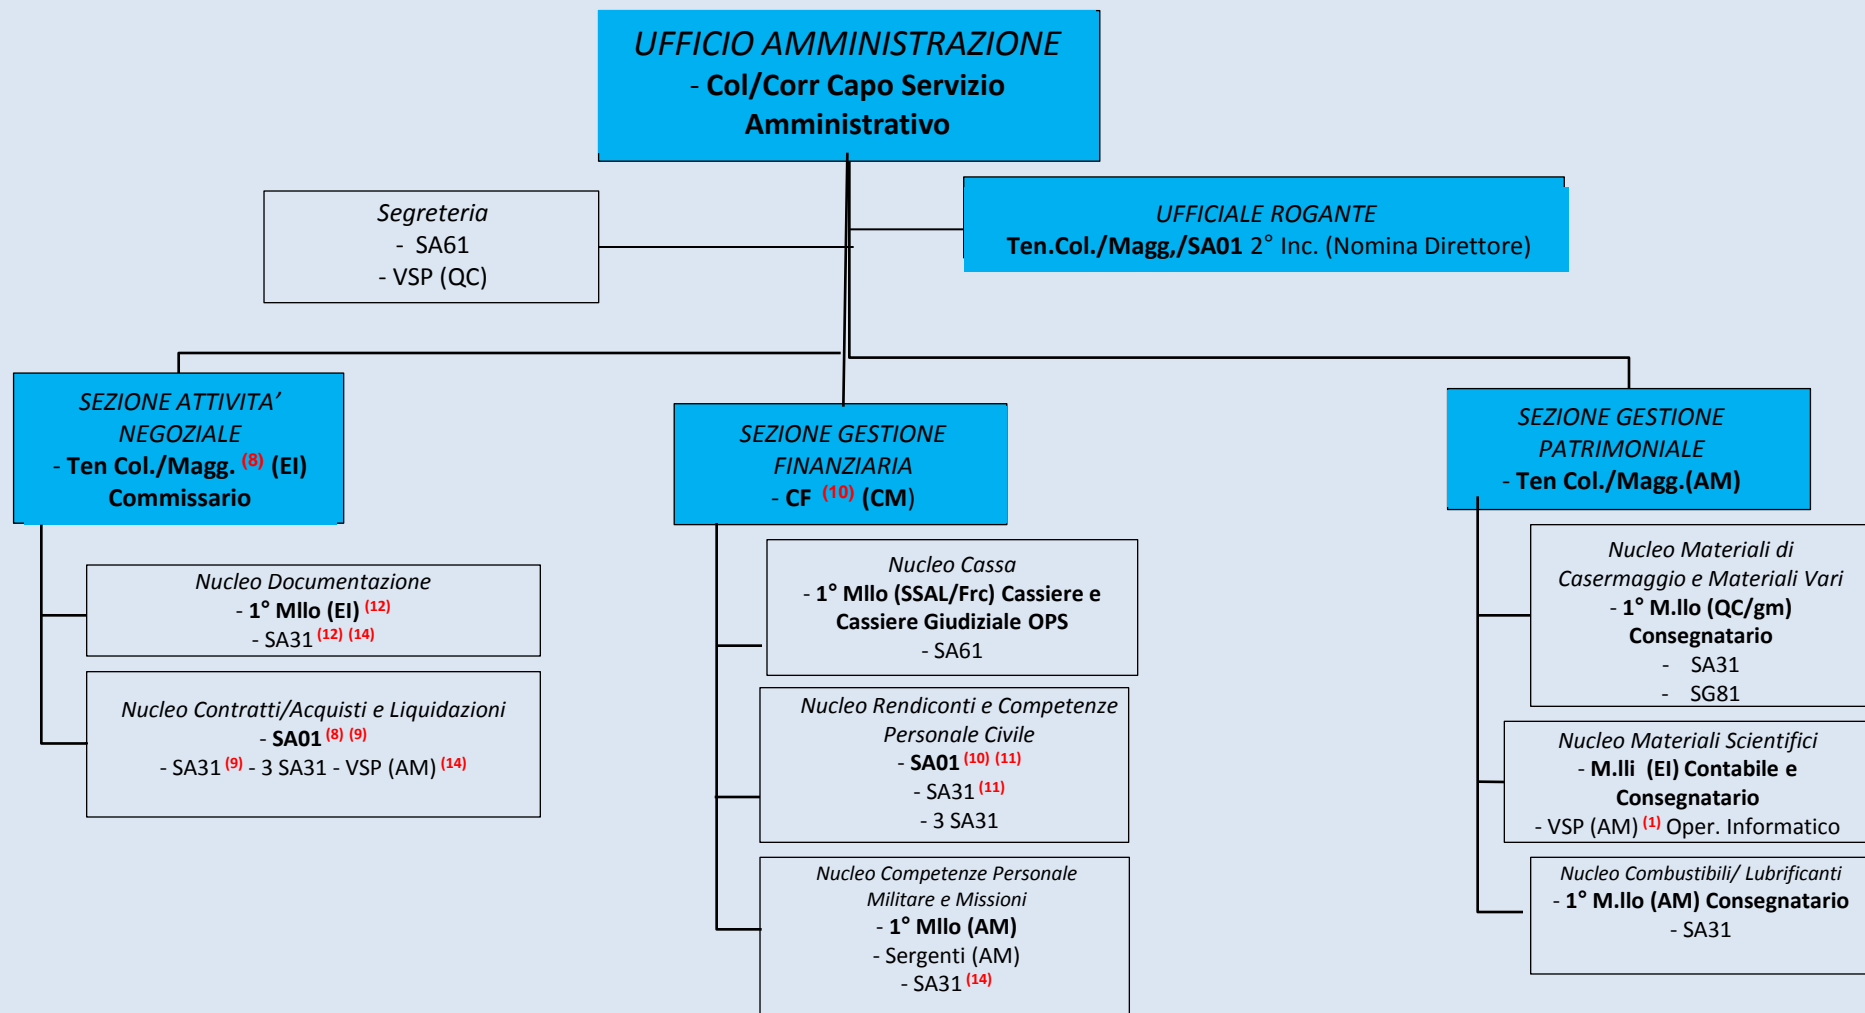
UFFICIO AMMINISTRAZIONE
- Col/Corr Capo Servizio Amministrativo

Segreteria
- SA61
- VSP (QC)

UFFICIALE ROGANTE
Ten.Col./Magg,/SA01 2° Inc. (Nomina Direttore)

SEZIONE ATTIVITA' NEGOZIALE
- Ten Col./Magg. $^{(8)}$ (EI)
Commissario

Nucleo Documentazione
- 1° Mllo (EI) $^{(12)}$
- SA31 $^{(12)}$ $^{(14)}$

Nucleo Contratti/Acquisti e Liquidazioni
- SA01 $^{(8)}$ $^{(9)}$
- SA31 $^{(9)}$ - 3 SA31 - VSP (AM) $^{(14)}$

SEZIONE GESTIONE FINANZIARIA
- CF $^{(10)}$ (CM)

Nucleo Cassa
- 1° Mllo (SSAL/Frc) Cassiere e Cassiere Giudiziale OPS
- SA61

Nucleo Rendiconti e Competenze Personale Civile
- SA01 $^{(10)}$ $^{(11)}$
- SA31 $^{(11)}$
- 3 SA31

Nucleo Competenze Personale Militare e Missioni
- 1° Mllo (AM)
- Sergenti (AM)
- SA31 $^{(14)}$

SEZIONE GESTIONE PATRIMONIALE
- Ten Col./Magg.(AM)

Nucleo Materiali di Casermaggio e Materiali Vari
- 1° M.llo (QC/gm) Consegnatario
- SA31
- SG81

Nucleo Materiali Scientifici
- M.lli (EI) Contabile e Consegnatario
- VSP (AM) $^{(1)}$ Oper. Informatico

Nucleo Combustibili/ Lubrificanti
- 1° M.llo (AM) Consegnatario
- SA31